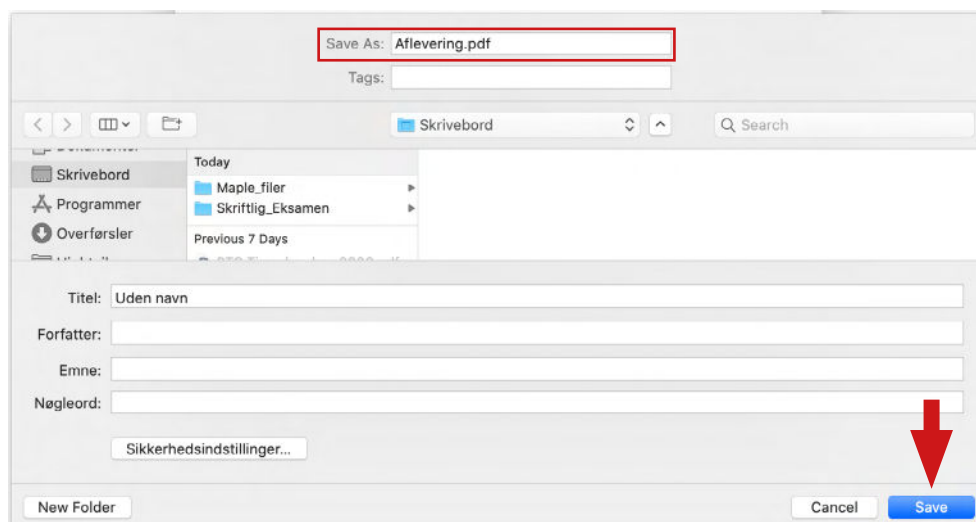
Save As: Aflevering.pdf

Tags:

Skrivebord

Search

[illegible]

Skrivebord

Programmer

Overførsler

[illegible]

Today

Maple_filer

Skriftlig_Eksamen

Previous 7 Days

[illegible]

Titel: Uden navn

Forfatter:

Emne:

Nøgleord:

Sikkerhedsindstillinger...

New Folder

Cancel

Save